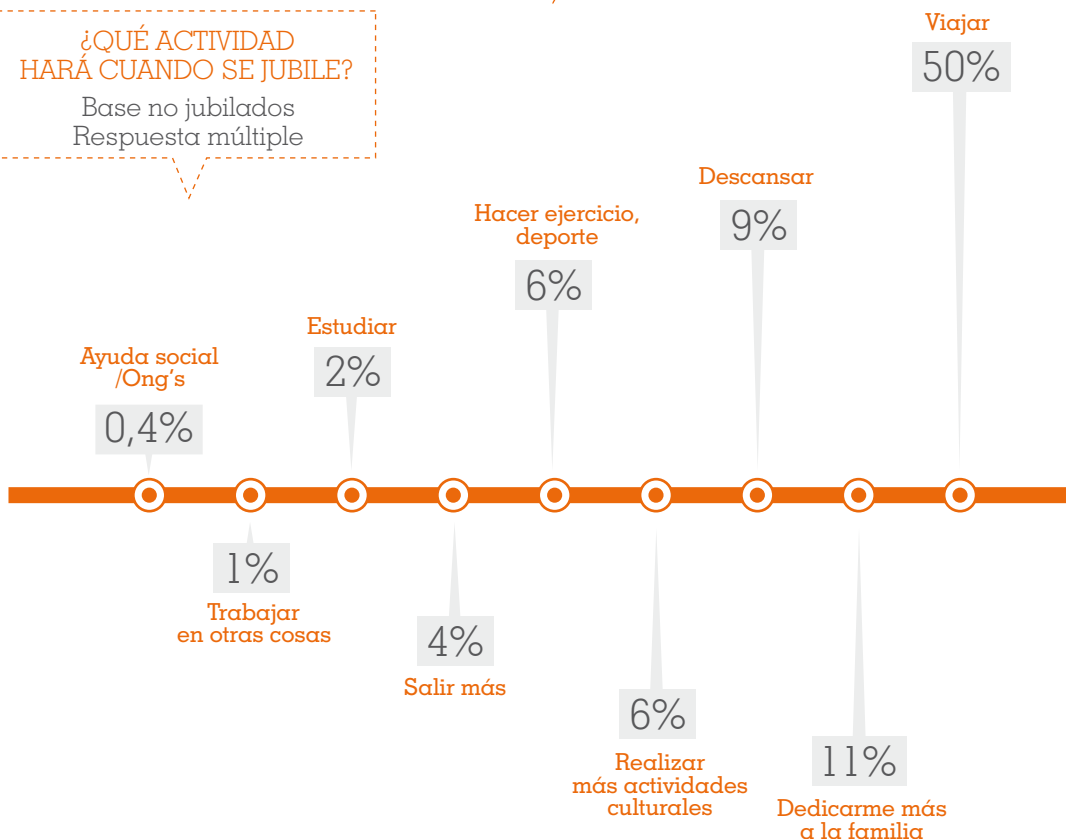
¿QUÉ ACTIVIDAD HARÁ CUANDO SE JUBILE?
Base no jubilados
Respuesta múltiple

Viajar
50%

Descansar
9%

Hacer ejercicio, deporte
6%

Estudiar
2%

Ayuda social /Ong's
0,4%

1%
Trabajar en otras cosas

4%
Salir más

6%
Realizar más actividades culturales

11%
Dedicarme más a la familia